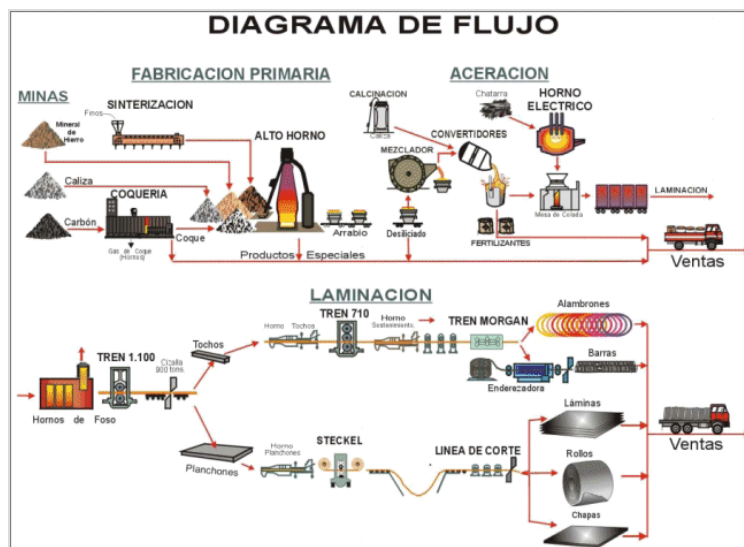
DIAGRAMA DE FLUJO

FABRICACION PRIMARIA

ACERACION

MINAS

SINTERIZACION

Finos

Mineral de Hierro

CALCINACION

Caliza

Chatarra

HORNO ELECTRICO

CONVERTIDORES

ALTO HORNO

MEZCLADOR

Caliza

COQUERIA

Carbón

Coque

Gas de Coque (Hornos)

Arrabio

Desilicado

FERTILIZANTES

Mesa de Colada

LAMINACION

Productos Especiales

Ventas

LAMINACION

TREN 710

Horno Tochos

Horno Sostenimiento

TREN MORGAN

Alambrones

Tochos

TREN 1.100

Cizalla 800 tons.

Barras

Enderezadora

Hornos de Foso

Láminas

STECKEL

Horno Planchones

LINEA DE CORTE

Planchones

Rollos

Ventas

Chapas